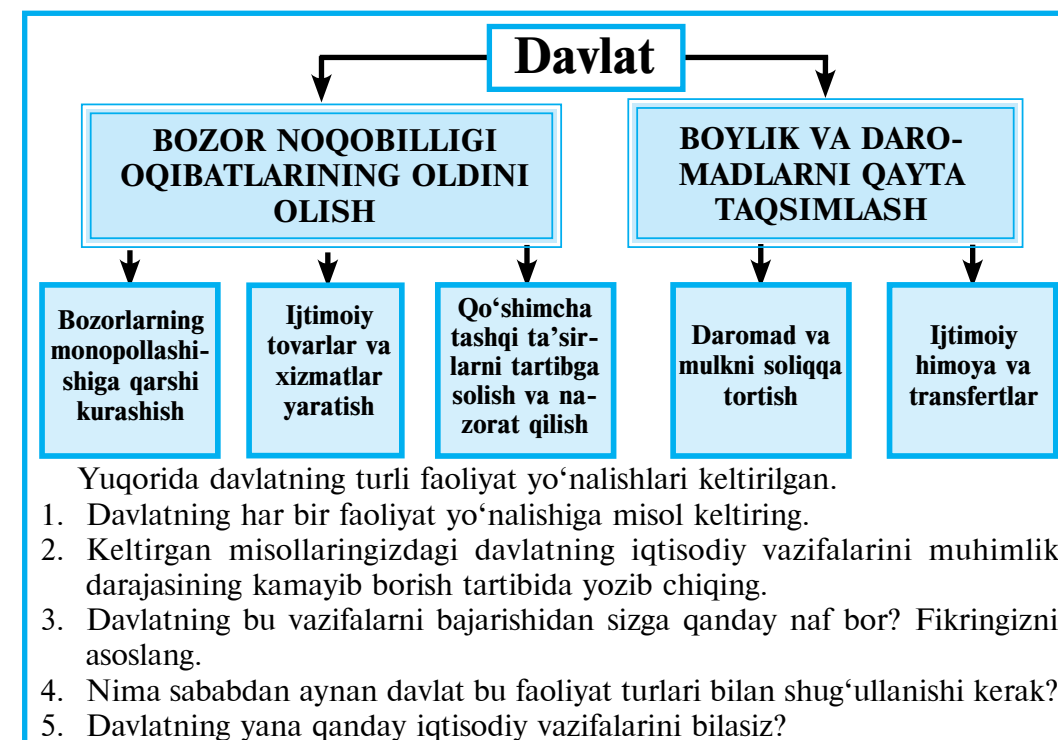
Davlat

BOZOR NOQOBILLIGI OQIBATLARINING OLDINI OLISH

BOYLIK VA DAROMADLARNI QAYTA TAQSIMLASH

Bozorlarning monopollashishiga qarshi kurashish

Ijtimoiy tovarlar va xizmatlar yaratish

Qo‘shimcha tashqi ta’sirlarni tartibga solish va nazorat qilish

Daromad va mulkni soliqqa tortish

Ijtimoiy himoya va transfertlar

Yuqorida davlatning turli faoliyat yo‘nalishlari keltirilgan.

1. Davlatning har bir faoliyat yo‘nalishiga misol keltiring.
2. Keltirgan misollaringizdagi davlatning iqtisodiy vazifalarini muhimlik darajasining kamayib borish tartibida yozib chiqing.
3. Davlatning bu vazifalarni bajarishidan sizga qanday naf bor? Fikringizni asoslang.
4. Nima sababdan aynan davlat bu faoliyat turlari bilan shug‘ullanishi kerak?
5. Davlatning yana qanday iqtisodiy vazifalarini bilasiz?